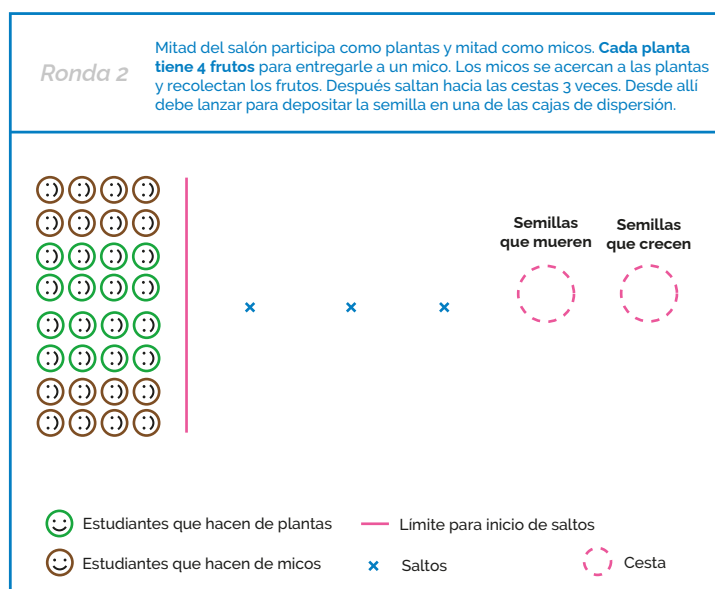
Ronda 2

Mitad del salón participa como plantas y mitad como micos. **Cada planta tiene 4 frutos** para entregarle a un mico. Los micos se acercan a las plantas y recolectan los frutos. Después saltan hacia las cestas 3 veces. Desde allí debe lanzar para depositar la semilla en una de las cajas de dispersión.

Semillas que mueren

Semillas que crecen

Estudiantes que hacen de plantas

Límite para inicio de saltos

Estudiantes que hacen de micos

Saltos

Cesta